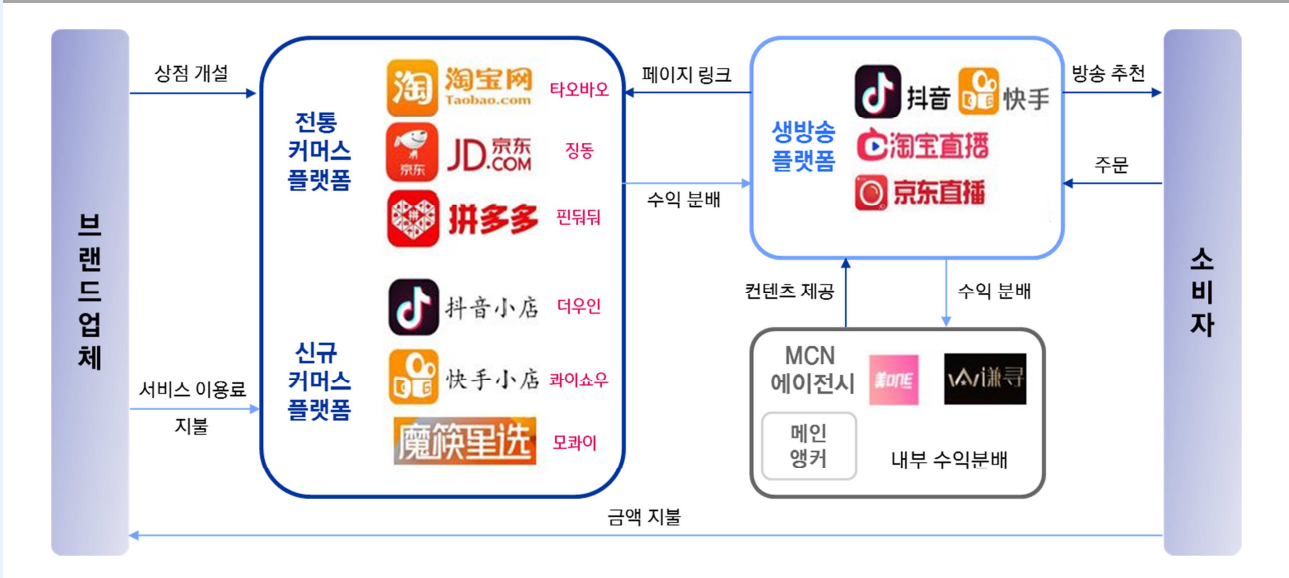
브랜드업체

상점 개설

서비스 이용료 지불

전통 커머스 플랫폼

淘宝网 Taobao.com 타오바오

JD.COM 京东 징동

拼多多 핀둬둬

신규 커머스 플랫폼

抖音小店 더우인

快手小店 콰이쇼우

魔筷星选 모콰이

페이지 링크

수익 분배

생방송 플랫폼

抖音 快手

淘宝直播

京东直播

방송 추천

주문

소비자

컨텐츠 제공

수익 분배

MCN 에이전시

美ONE

谦寻

메인 앵커

내부 수익분배

금액 지불